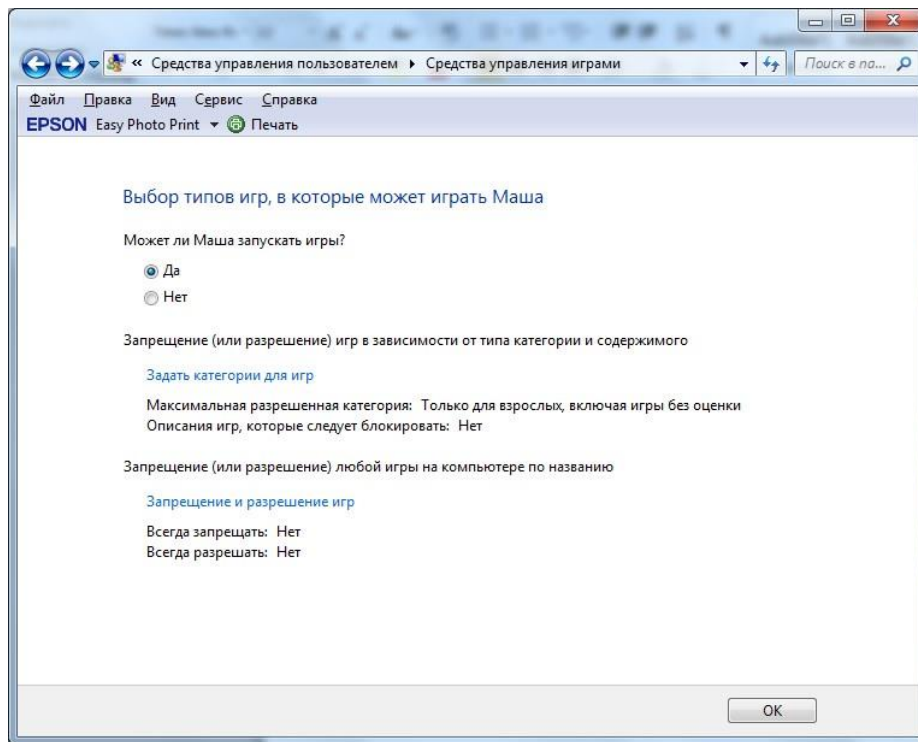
« Средства управления пользователем ▸ Средства управления играми

Поиск в па...

Файл Правка Вид Сервис Справка

EPSON Easy Photo Print ▾ Печать

Выбор типов игр, в которые может играть Маша

Может ли Маша запускать игры?

Да

Нет

Запрещение (или разрешение) игр в зависимости от типа категории и содержимого

Задать категории для игр

Максимальная разрешенная категория: Только для взрослых, включая игры без оценки
Описания игр, которые следует блокировать: Нет

Запрещение (или разрешение) любой игры на компьютере по названию

Запрещение и разрешение игр

Всегда запрещать: Нет
Всегда разрешать: Нет

OK